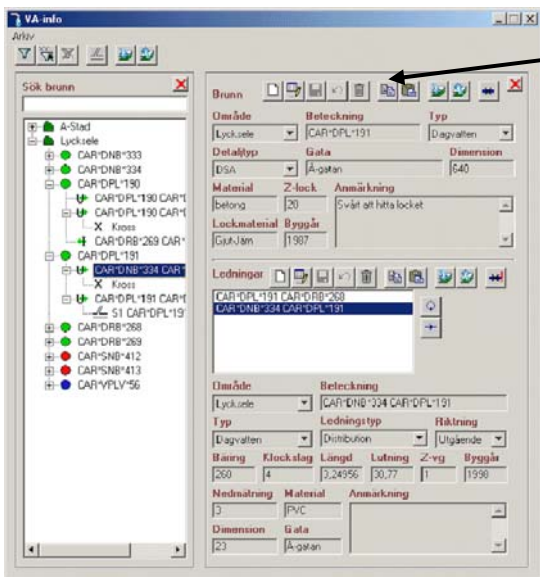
VA-info
Arkiv

Sök brunn
A-Stad
Lycksele
CAR*DNB*333
CAR*DNB*334
CAR*DPL*190
CAR*DPL*190 CAR*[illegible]
CAR*DPL*190 CAR*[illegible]
X Kross
CAR*DRB*269 CAR*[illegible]
CAR*DPL*191
CAR*DNB*334 CAR*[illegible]
X Kross
CAR*DPL*191 CAR*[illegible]
S1 CAR*DPL*19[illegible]
CAR*DRB*268
CAR*DRB*269
CAR*SNB*412
CAR*SNB*413
CAR*VPLV*56

Brunn
Område
Lycksele
Beteckning
CAR*DPL*191
Typ
Dagvatten
Detaljtyp
DSA
Gata
Å-gatan
Dimension
640
Material
betong
Z-lock
20
Anmärkning
Svårt att hitta locket
Lockmaterial
Gjutjärn
Byggår
1987

Ledningar
CAR*DPL*191 CAR*DRB*268
CAR*DNB*334 CAR*DPL*191

Område
Lycksele
Beteckning
CAR*DNB*334 CAR*DPL*191
Typ
Dagvatten
Ledningstyp
Distribution
Riktning
Utgående
Bäring
260
Klockslag
4
Längd
3,24956
Lutning
30,77
Z-vg
1
Byggår
1998
Nedmätning
3
Material
PVC
Anmärkning
Dimension
23
Gata
Å-gatan